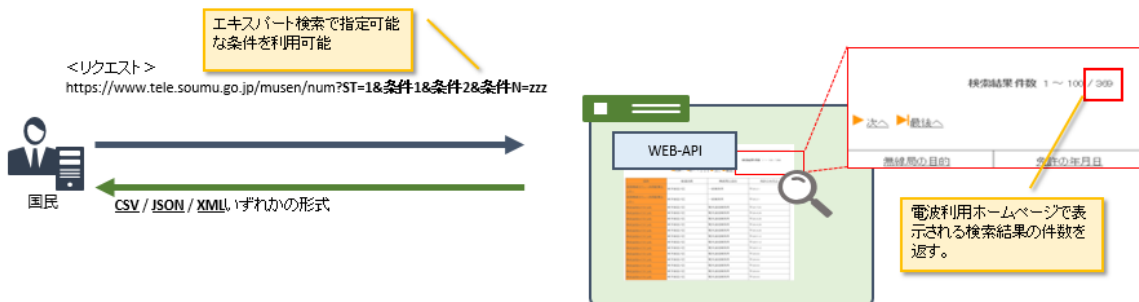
エキスパート検索で指定可能な条件を利用可能

<リクエスト>
https://www.tele.soumu.go.jp/musen/num?ST=1&条件1&条件2&条件N=zzz

国民

CSV / JSON / XMLいずれかの形式

WEB-API

検索結果件数 1 ～ 100 / 369

次へ 最後へ

無線局の目的 免許の年月日

電波利用ホームページで表示される検索結果の件数を返す。